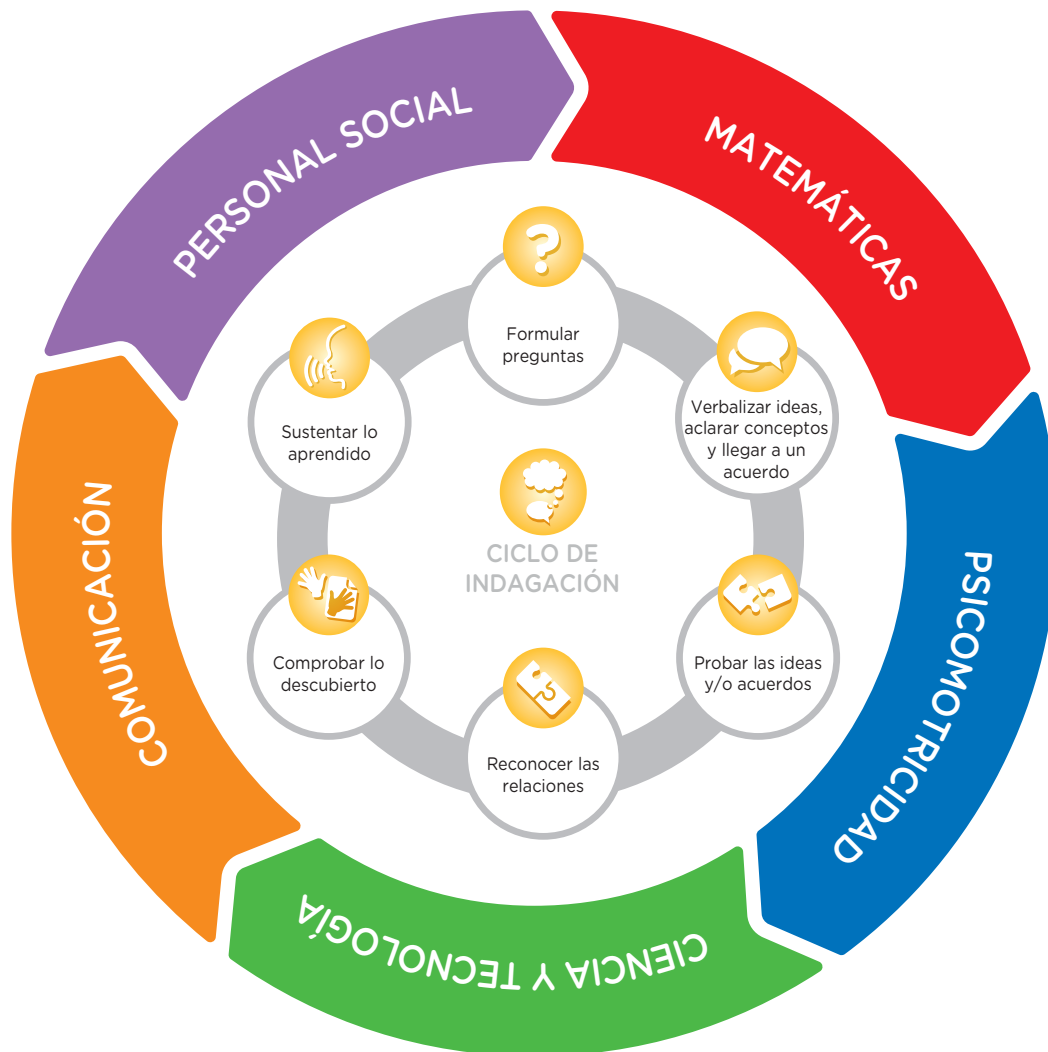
PERSONAL SOCIAL

MATEMÁTICAS

PSICOMOTRICIDAD

CIENCIA Y TECNOLOGÍA

COMUNICACIÓN

Formular preguntas

Verbalizar ideas, aclarar conceptos y llegar a un acuerdo

Probar las ideas y/o acuerdos

Reconocer las relaciones

Comprobar lo descubierto

Sustentar lo aprendido

CICLO DE INDAGACIÓN